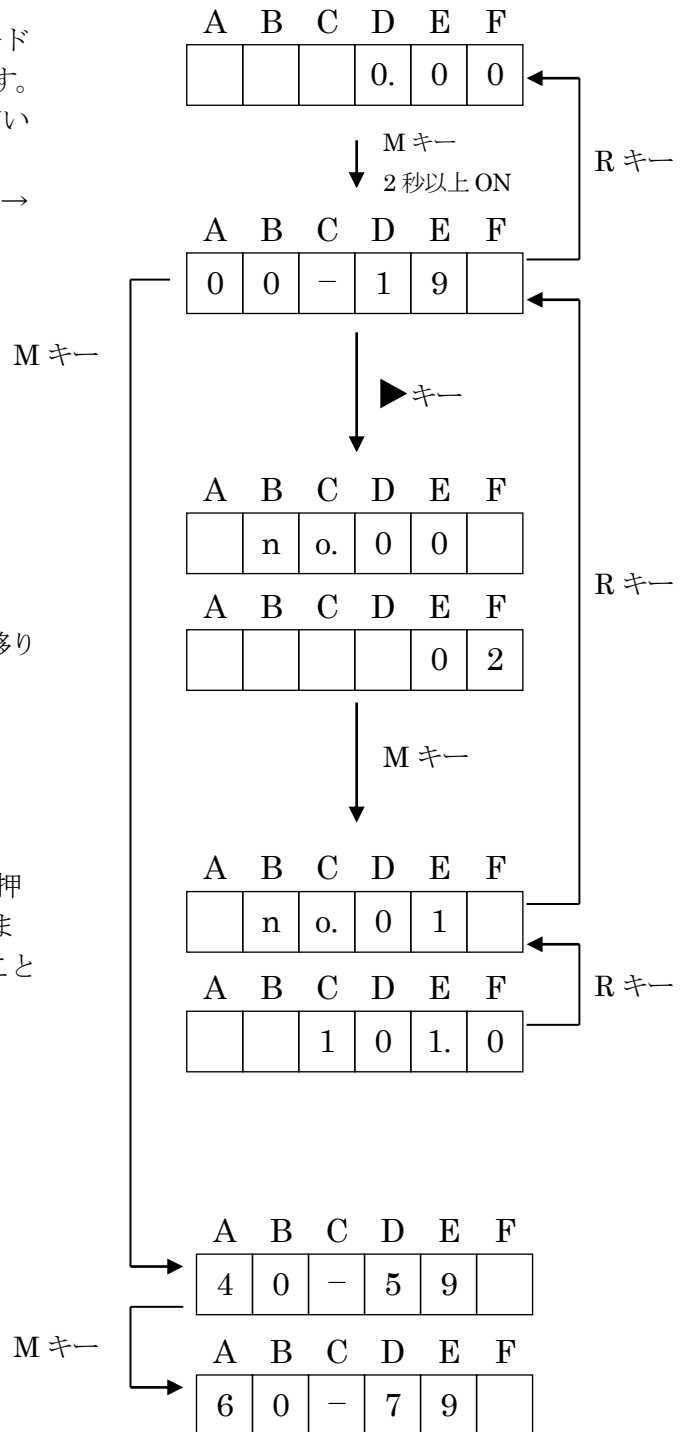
ド
す。
い

→

多り

押
ま
こと

| A | B | C | D | E | F |
|---|---|---|---|---|---|
|  |  |  | 0. | 0 | 0 |

M キー
2 秒以上 ON

R キー

| A | B | C | D | E | F |
|---|---|---|---|---|---|
| 0 | 0 | − | 1 | 9 |  |

M キー

▶キー

| A | B | C | D | E | F |
|---|---|---|---|---|---|
|  | n | o. | 0 | 0 |  |

R キー

| A | B | C | D | E | F |
|---|---|---|---|---|---|
|  |  |  |  | 0 | 2 |

M キー

| A | B | C | D | E | F |
|---|---|---|---|---|---|
|  | n | o. | 0 | 1 |  |

R キー

| A | B | C | D | E | F |
|---|---|---|---|---|---|
|  |  | 1 | 0 | 1. | 0 |

| A | B | C | D | E | F |
|---|---|---|---|---|---|
| 4 | 0 | − | 5 | 9 |  |

M キー

| A | B | C | D | E | F |
|---|---|---|---|---|---|
| 6 | 0 | − | 7 | 9 |  |